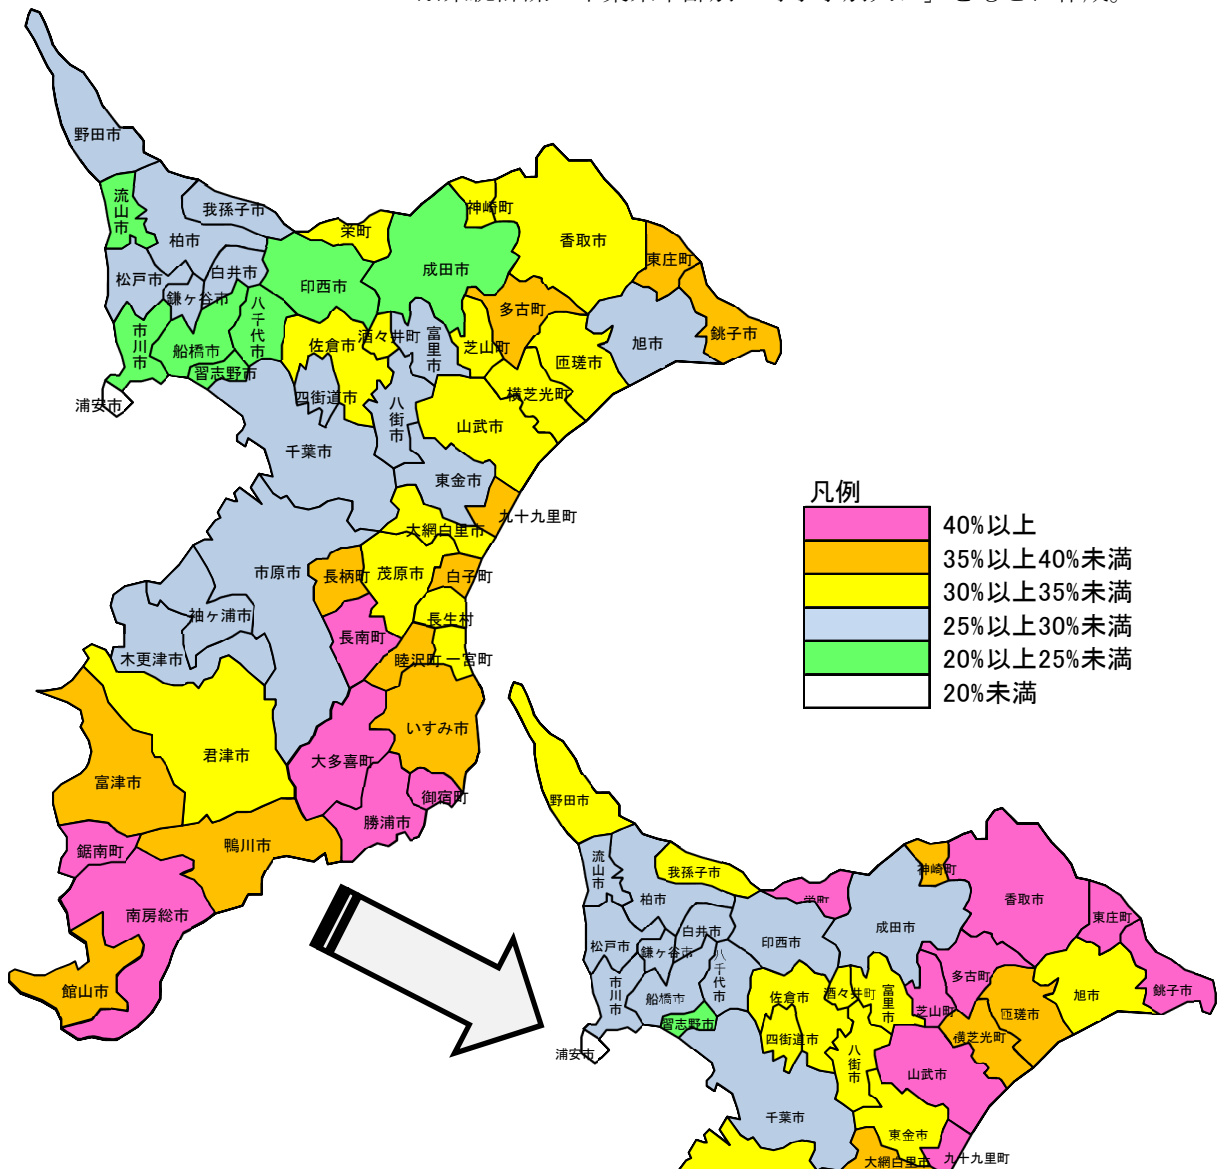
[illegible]

野田市
流山市
我孫子市
柏市
栄町
神崎町
香取市
成田市
東庄町
松戸市
白井市
印西市
多古町
銚子市
鎌ケ谷市
八千代市
市川市
船橋市
佐倉市
酒々井町
富里市
芝山町
匝瑳市
旭市
習志野市
浦安市
四街道市
横芝光町
八街市
山武市
千葉市
東金市
九十九里町
大網白里市
市原市
長柄町
茂原市
白子町
袖ケ浦市
長生村
長南町
木更津市
睦沢町
一宮町
いすみ市
君津市
富津市
大多喜町
御宿町
勝浦市
鋸南町
鴨川市
南房総市
館山市

凡例
40%以上
35%以上40%未満
30%以上35%未満
25%以上30%未満
20%以上25%未満
20%未満

野田市
流山市
我孫子市
柏市
栄町
神崎町
香取市
東庄町
成田市
松戸市
白井市
印西市
鎌ケ谷市
八千代市
市川市
船橋市
佐倉市
酒々井町
富里市
多古町
旭市
銚子市
芝山町
匝瑳市
習志野市
浦安市
四街道市
横芝光町
八街市
山武市
千葉市
東金市
大網白里市
九十九里町